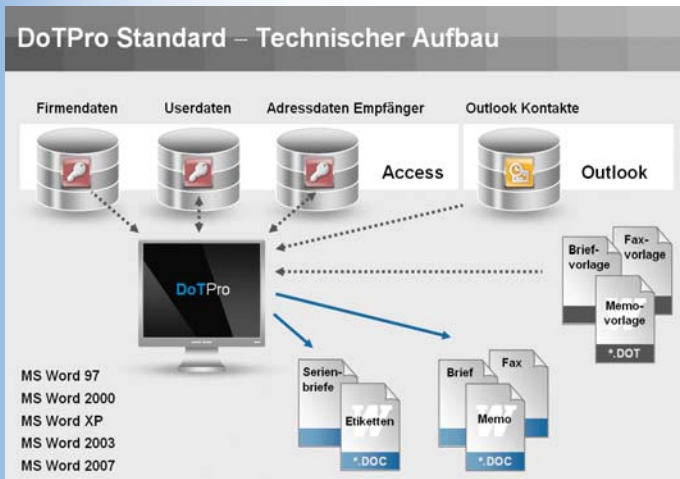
DoTPro Standard – Technischer Aufbau

Firmendaten

Userdaten

Adressdaten Empfänger

Outlook Kontakte

Access

Outlook

DoTPro

Brief-vorlage

Fax-vorlage

Memo-vorlage

*.DOT

Serien-briefe

Etiketten

*.DOC

Brief

Fax

Memo

*.DOC

MS Word 97
MS Word 2000
MS Word XP
MS Word 2003
MS Word 2007